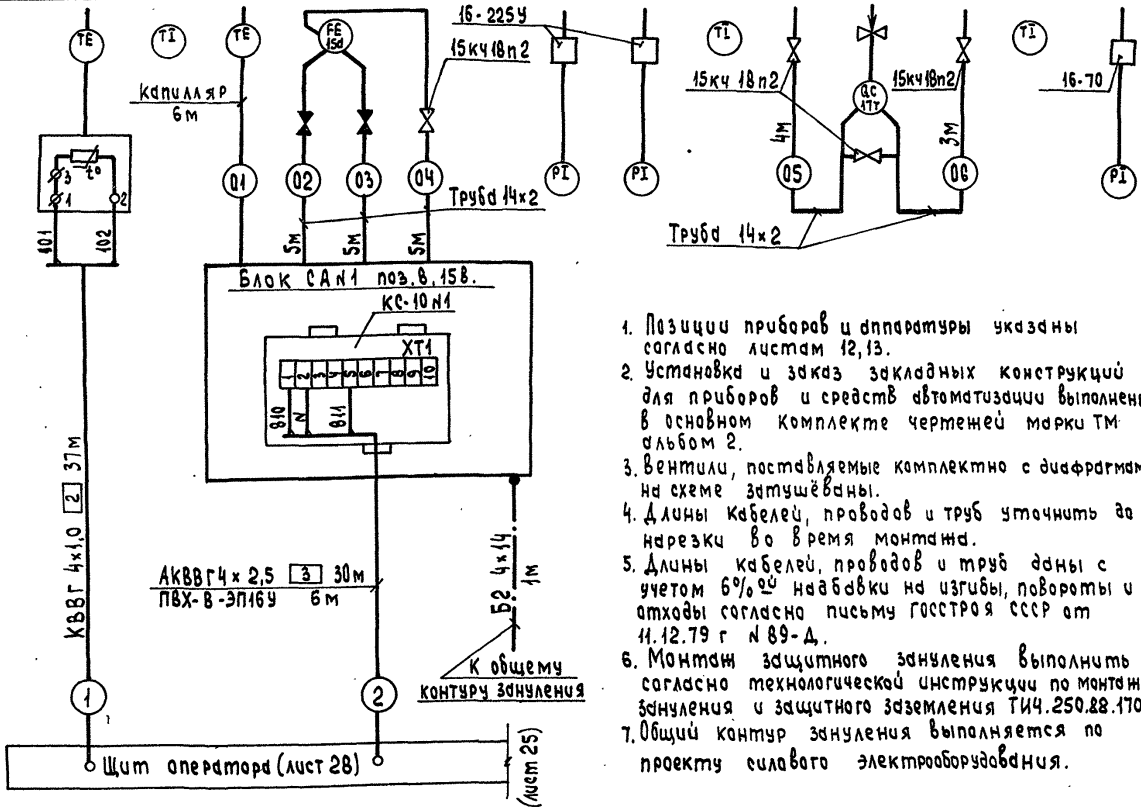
TE
TI
TE
FE 15d
16-225У
15кч18п2
TI
15кч 18п2
QC 17т
15кч18п2
TI
16-70
капилляр
6м
t°
3
1
2
101
102
01
02
03
04
Труба 14х2
5м
5м
5м
PI
PI
4м
3м
05
06
PI
Труба 14х2
Блок САN1 поз. 8, 15в.
КС-10N1
XT1
1
2
3
4
5
6
7
8
9
10
810
N
811
КВВГ 4х1,0 2 37м
АКВВГ4х2,5 3 30м
ПВХ-В-ЭП16У 6м
Б2 4х14
1м
К общему контуру зануления
1
2
Щит оператора (лист 28)
(лист 25)

1. Позиции приборов и аппаратуры указаны согласно листам 12, 13.
2. Установка и заказ закладных конструкций для приборов и средств автоматизации выполнен в основном комплекте чертежей марки ТМ альбом 2.
3. Вентили, поставляемые комплектно с диафрагмам на схеме затушёваны.
4. Длины кабелей, проводов и труб уточнить до нарезки во время монтажа.
5. Длины кабелей, проводов и труб даны с учетом 6%-ой надбавки на изгибы, повороты и отходы согласно письму ГОССТРОЯ СССР от 11.12.79 г N 89-Д.
6. Монтаж защитного зануления выполнить согласно технологической инструкции по монтаж зануления и защитного заземления ТИ4.250.88.170
7. Общий контур зануления выполняется по проекту силового электрооборудования.